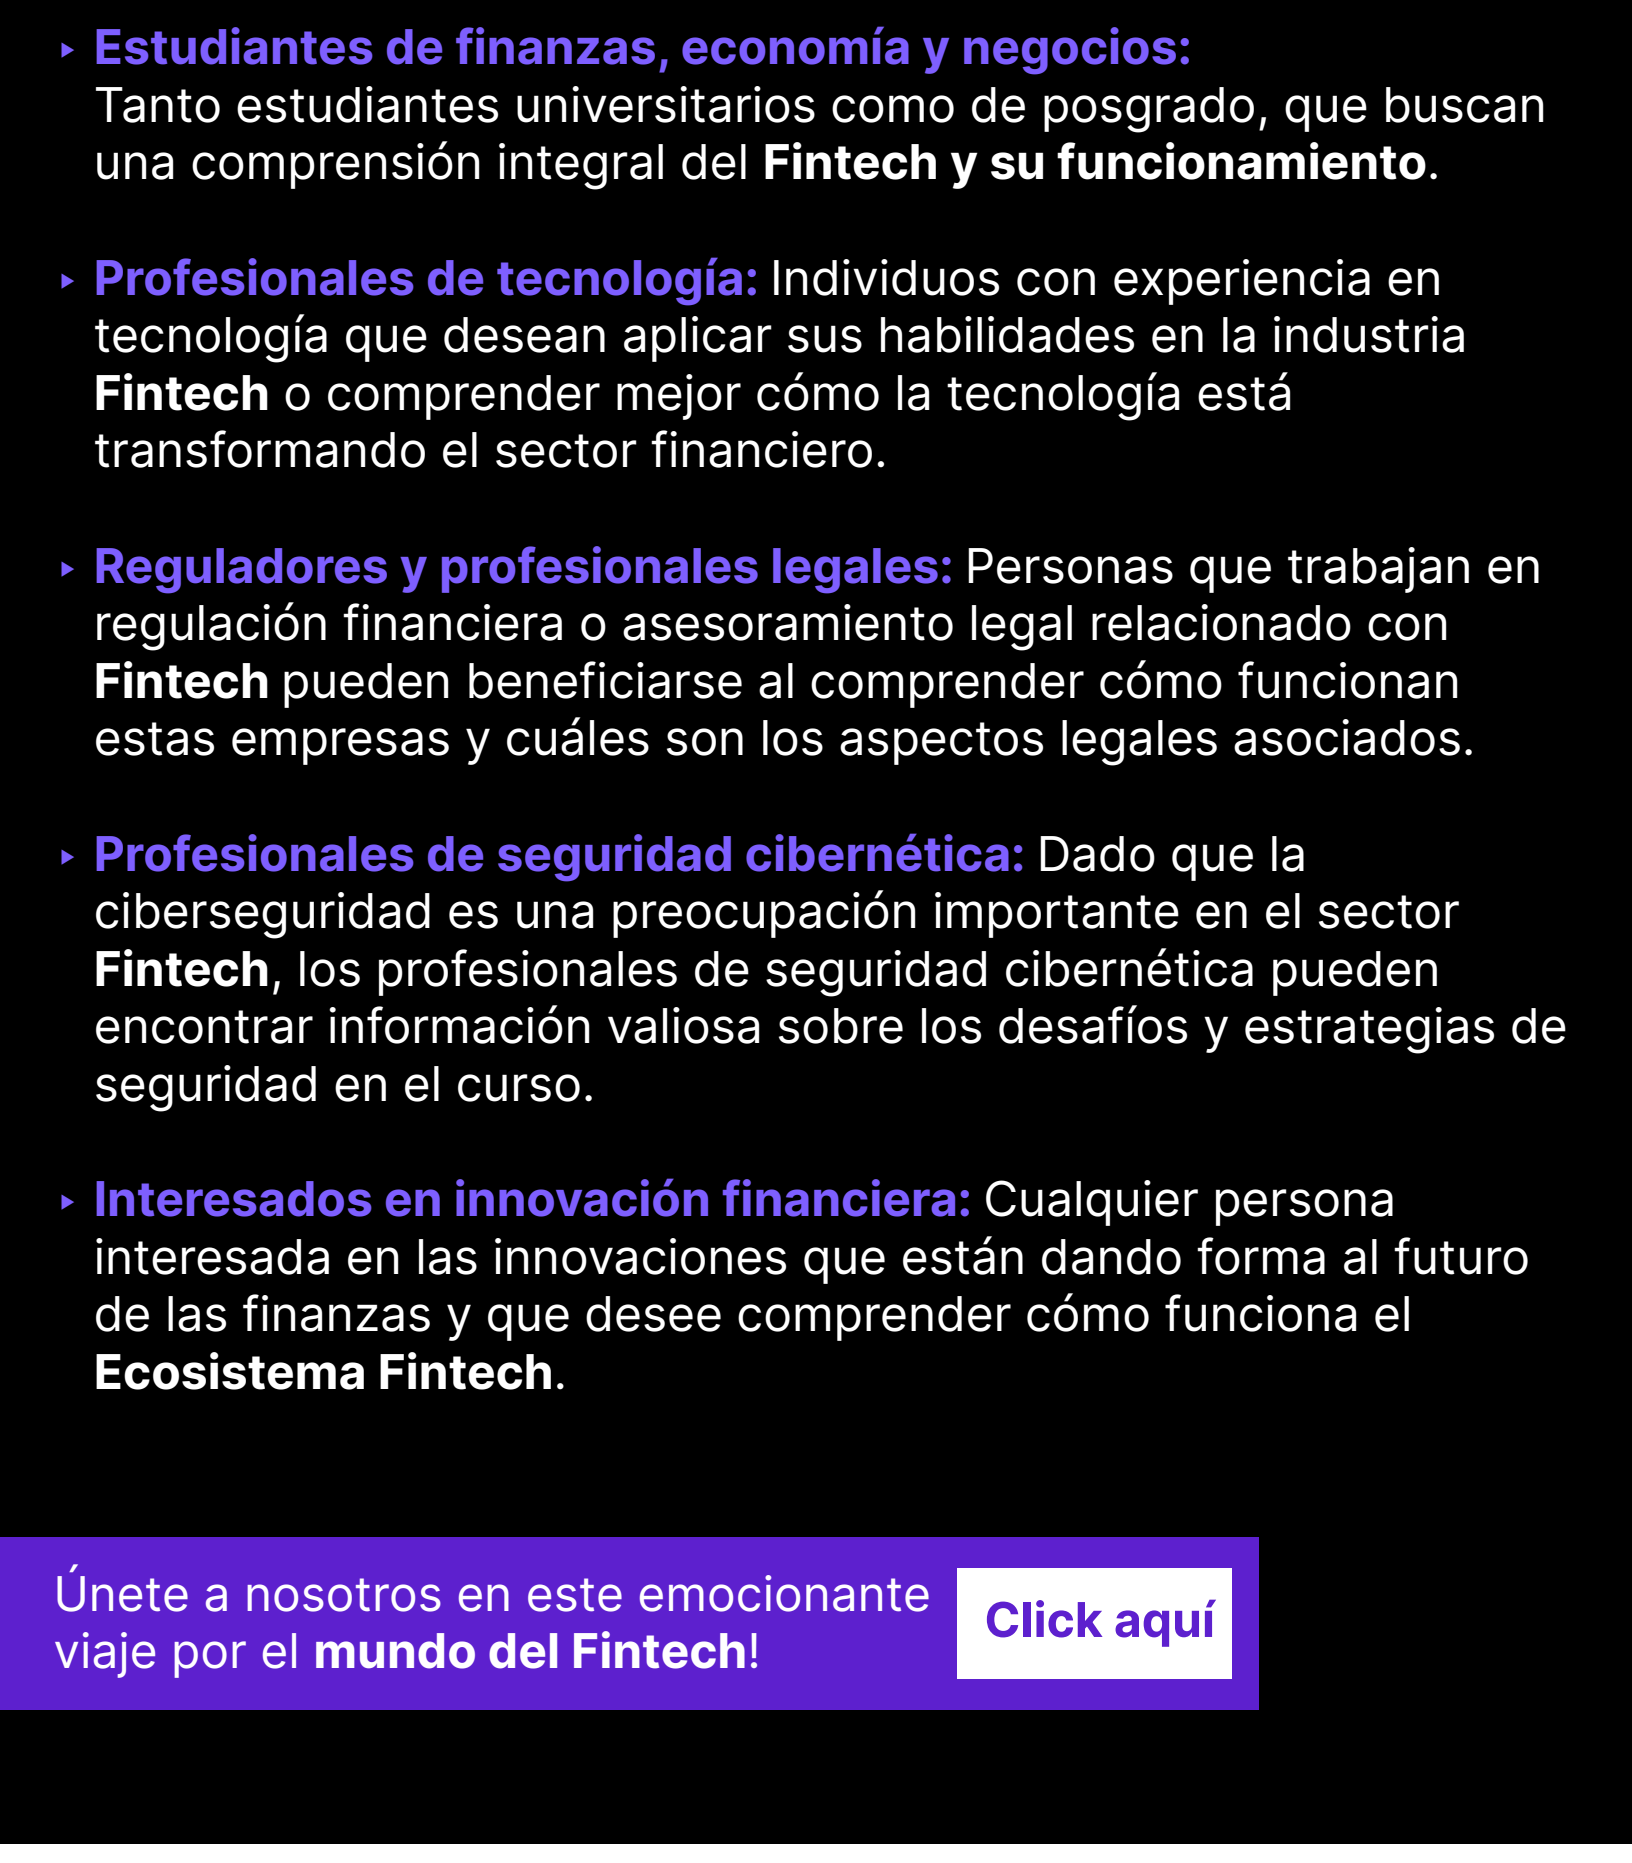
- Estudiantes de finanzas, economía y negocios: Tanto estudiantes universitarios como de posgrado, que buscan una comprensión integral del Fintech y su funcionamiento.

- Profesionales de tecnología: Individuos con experiencia en tecnología que desean aplicar sus habilidades en la industria Fintech o comprender mejor cómo la tecnología está transformando el sector financiero.

- Reguladores y profesionales legales: Personas que trabajan en regulación financiera o asesoramiento legal relacionado con Fintech pueden beneficiarse al comprender cómo funcionan estas empresas y cuáles son los aspectos legales asociados.

- Profesionales de seguridad cibernética: Dado que la ciberseguridad es una preocupación importante en el sector Fintech, los profesionales de seguridad cibernética pueden encontrar información valiosa sobre los desafíos y estrategias de seguridad en el curso.

- Interesados en innovación financiera: Cualquier persona interesada en las innovaciones que están dando forma al futuro de las finanzas y que desee comprender cómo funciona el Ecosistema Fintech.

Únete a nosotros en este emocionante viaje por el mundo del Fintech!

Click aquí